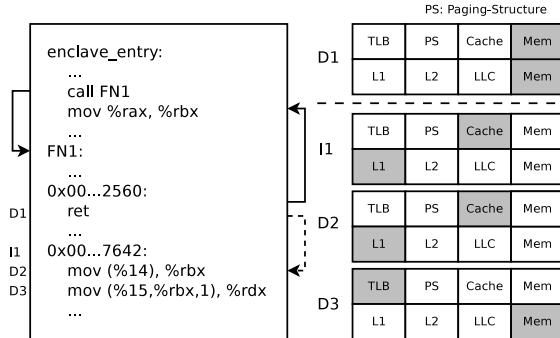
PS: Paging-Structure

enclave_entry:
...
call FN1
mov %rax, %rbx
...
FN1:
...
0x00...2560:
D1 ret
...
I1 0x00...7642:
D2 mov (%14), %rbx
D3 mov (%15,%rbx,1), %rdx
...

D1
| TLB | PS | Cache | Mem |
|---|---|---|---|
| L1 | L2 | LLC | Mem |

I1
| TLB | PS | Cache | Mem |
|---|---|---|---|
| L1 | L2 | LLC | Mem |

D2
| TLB | PS | Cache | Mem |
|---|---|---|---|
| L1 | L2 | LLC | Mem |

D3
| TLB | PS | Cache | Mem |
|---|---|---|---|
| L1 | L2 | LLC | Mem |